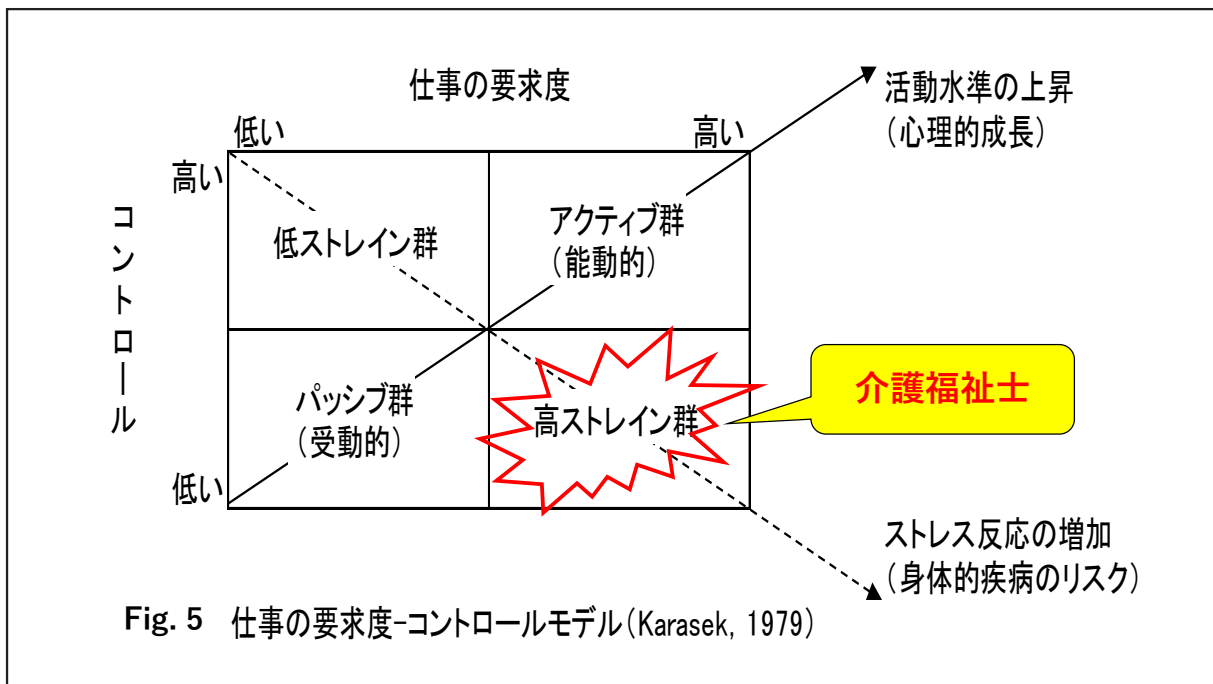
仕事の要求度

低い

高い

活動水準の上昇
（心理的成長）

コントロール

高い

低い

低ストレイン群

アクティブ群
（能動的）

パッシブ群
（受動的）

高ストレイン群

介護福祉士

ストレス反応の増加
（身体的疾病のリスク）

Fig. 5　仕事の要求度-コントロールモデル（Karasek, 1979）